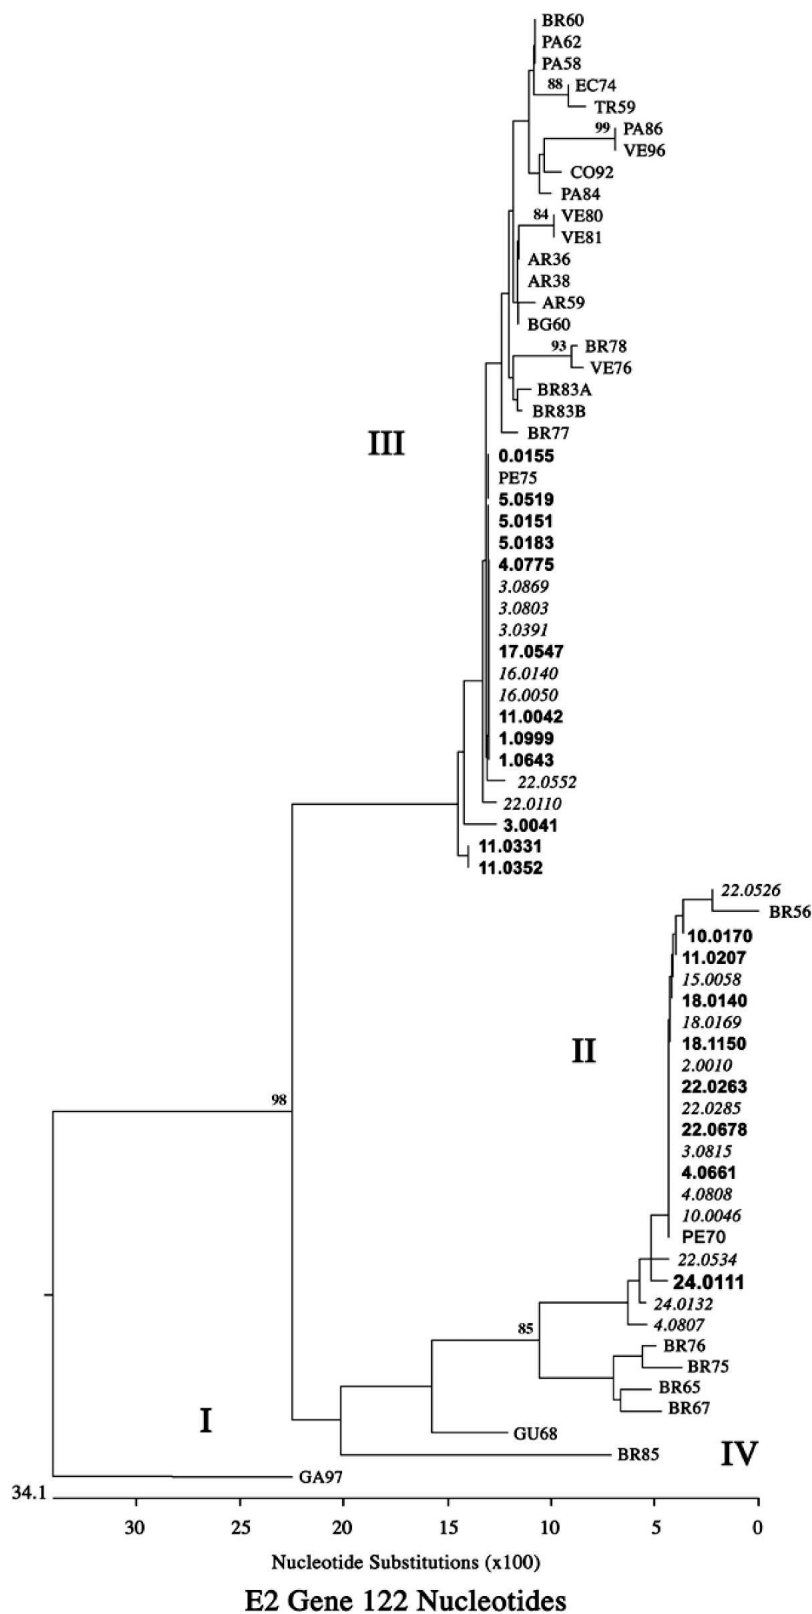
BR60
PA62
PA58
88 EC74
TR59
99 PA86
VE96
CO92
PA84
84 VE80
VE81
AR36
AR38
AR59
BG60
93 BR78
VE76
BR83A
BR83B
BR77
III
0.0155
PE75
5.0519
5.0151
5.0183
4.0775
3.0869
3.0803
3.0391
17.0547
16.0140
16.0050
11.0042
1.0999
1.0643
22.0552
22.0110
3.0041
11.0331
11.0352
22.0526
BR56
10.0170
11.0207
15.0058
18.0140
18.0169
18.1150
II
2.0010
98
22.0263
22.0285
22.0678
3.0815
4.0661
4.0808
10.0046
PE70
22.0534
24.0111
24.0132
4.0807
85
BR76
BR75
BR65
BR67
I
GU68
BR85
IV
GA97
34.1
30 25 20 15 10 5 0
Nucleotide Substitutions (x100)
E2 Gene 122 Nucleotides